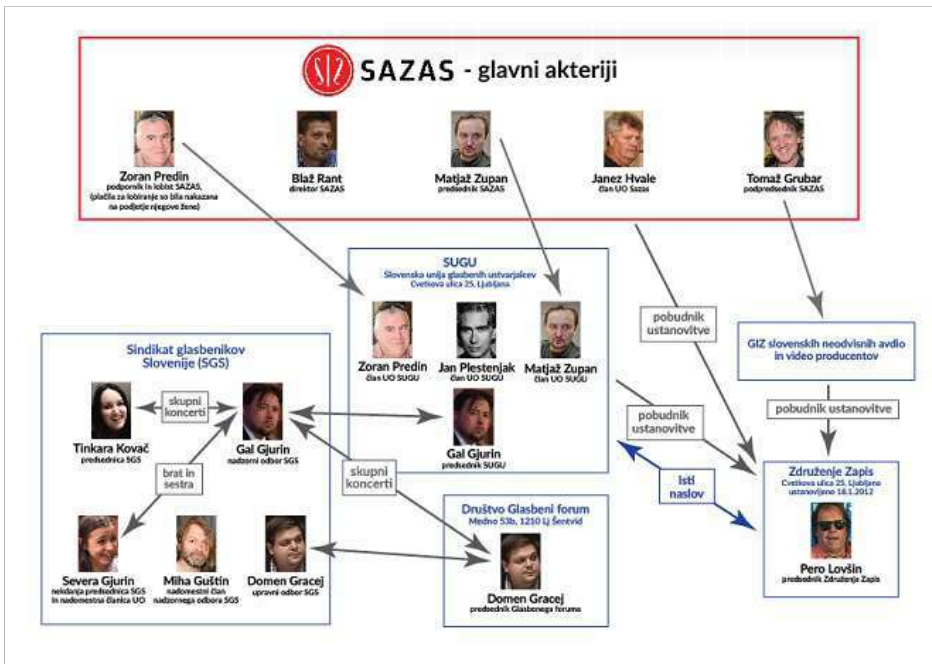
SAZAS - glavni akteriji

Zoran Predin
podpornik in lobist SAZAS, (plačila za lobiranje so bila nakazana na podjetje njegove žene)

Blaž Rant
direktor SAZAS

Matjaž Zupan
predsednik SAZAS

Janez Hvale
član UO Sazas

Tomaž Grubar
podpredsednik SAZAS

SUGU
Slovenska unija glasbenih ustvarjalcev
Cvetkova ulica 25, Ljubljana

Zoran Predin
član UO SUGU

Jan Plestenjak
član UO SUGU

Matjaž Zupan
član UO SUGU

Gal Gjurin
predsednik SUGU

Sindikat glasbenikov Slovenije (SGS)

skupni koncerti

Tinkara Kovač
predsednica SGS

Gal Gjurin
nadzorni odbor SGS

brat in sestra

skupni koncerti

Severa Gjurin
nekdanja predsednica SGS in nadomestni članica UO

Miha Guštin
nadomestni član nadzornega odbora SGS

Domen Gracej
upravni odbor SGS

Društvo Glasbeni forum
Medno 53b, 1210 Lj Šentvid

Domen Gracej
predsednik Glasbenega foruma

pobudnik ustanovitve

pobudnik ustanovitve

isti naslov

GIZ slovenskih neodvisnih avdio in video producentov

pobudnik ustanovitve

Združenje Zapis
Cvetkova ulica 25, Ljubljana
ustanovljeno 18.1.2012

Pero Lovšin
predsednik Združenja Zapis